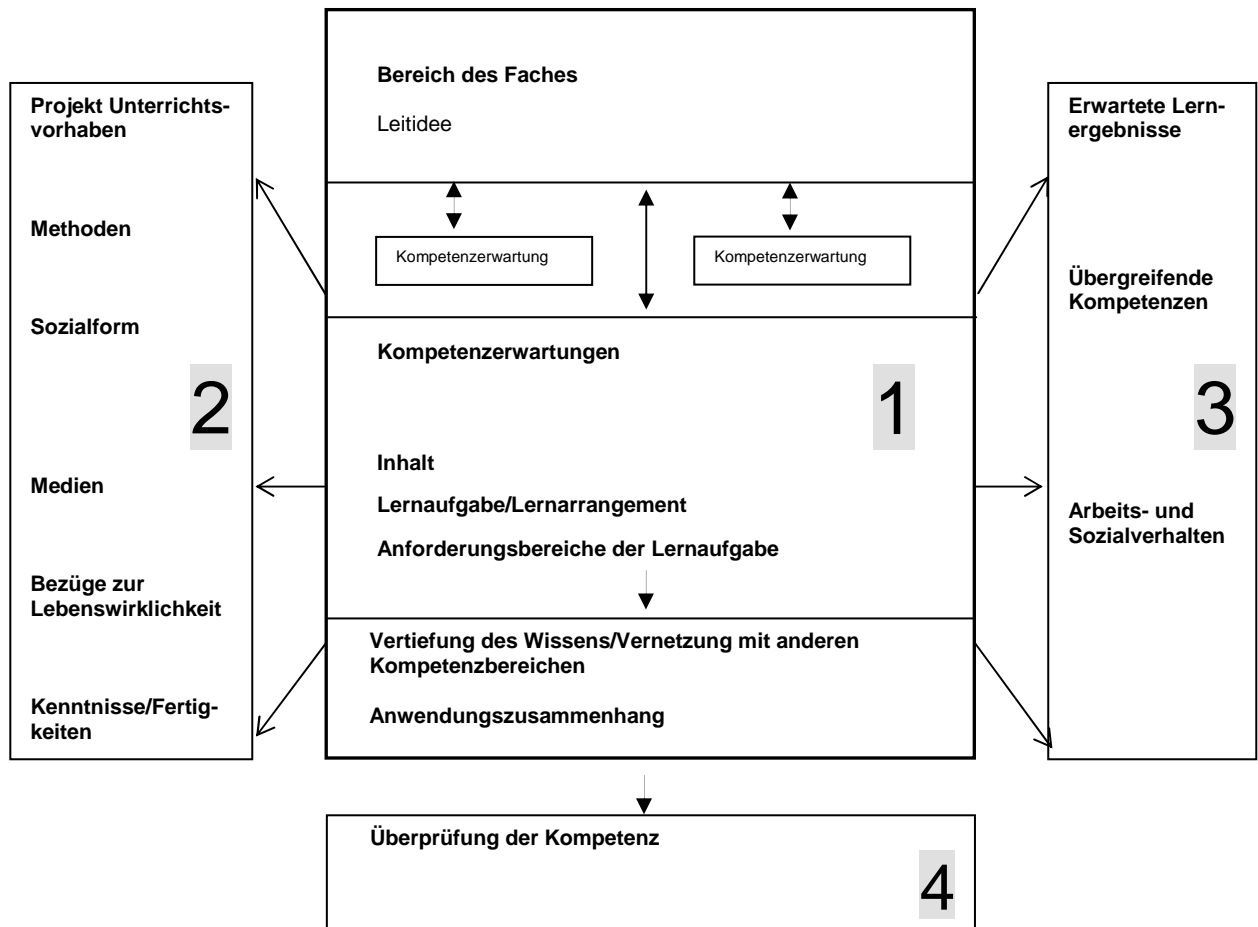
Bereich des Faches

Leitidee

Kompetenzerwartung

Kompetenzerwartung

Kompetenzerwartungen

1

Inhalt

Lernaufgabe/Lernarrangement

Anforderungsbereiche der Lernaufgabe

Vertiefung des Wissens/Vernetzung mit anderen Kompetenzbereichen

Anwendungszusammenhang

Projekt Unterrichtsvorhaben

Methoden

Sozialform

2

Medien

Bezüge zur Lebenswirklichkeit

Kenntnisse/Fertigkeiten

Erwartete Lernergebnisse

Übergreifende Kompetenzen

3

Arbeits- und Sozialverhalten

Überprüfung der Kompetenz

4